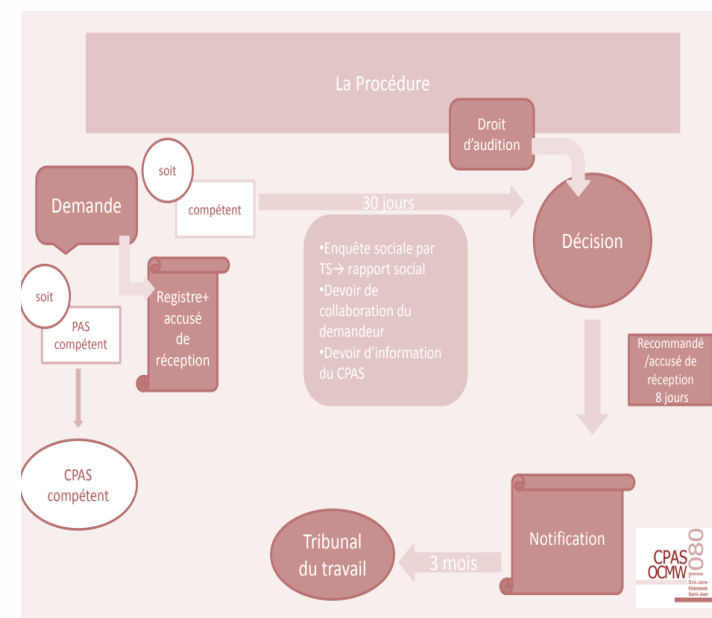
La Procédure

Droit d'audition

soit

Demande

compétent

30 jours

Décision

•Enquête sociale par TS→ rapport social
•Devoir de collaboration du demandeur
•Devoir d'information du CPAS

soit

PAS compétent

Registre+ accusé de réception

Recommandé /accusé de réception 8 jours

CPAS compétent

Tribunal du travail

3 mois

Notification

CPAS OCMW 1080 Sint-Jans-Molenbeek Saint-Jean